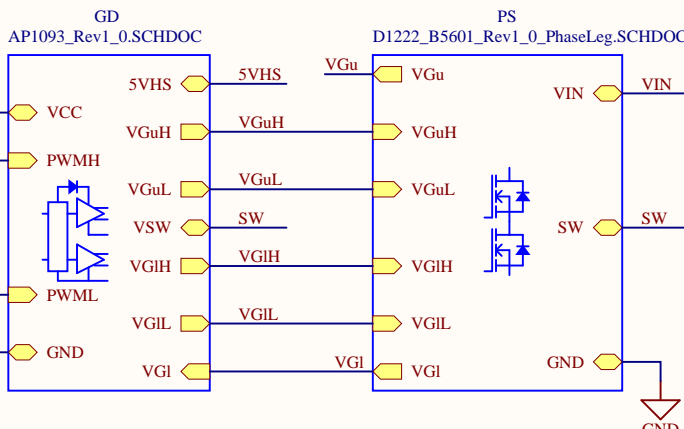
GD
AP1093_Rev1_0.SCHDOC

VCC
PWMH
PWML
GND

5VHS
VGuH
VGuL
VSW
VGlH
VGlL
VGl

5VHS
VGuH
VGuL
SW
VGlH
VGlL
VGl

VGu

PS
D1222_B5601_Rev1_0_PhaseLeg.SCHDOC

VGu
VGuH
VGuL
VGlH
VGlL
VGl

VIN
SW
GND

VIN
SW
GND